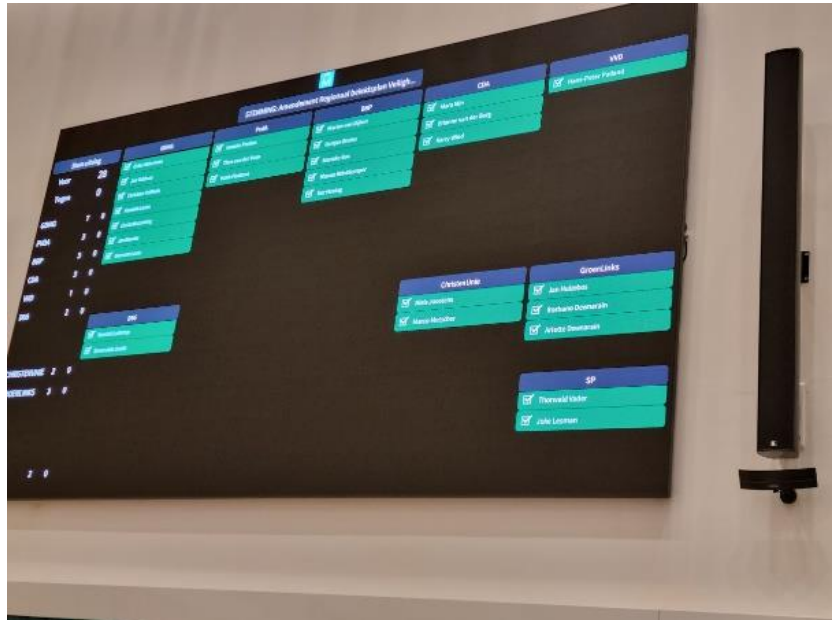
STEMMING: Amendement Regionaal Beleidsplan Veiligh...

Stemuitslag
Voor 28
Tegen 0

GDNG 7 0
PvdA 3 0
BBP 5 0
CDA 3 0
VVD 1 0
D66 2 0

CHRISTENUNIE 2 0
GROENLINKS 3 0

2 0

GDNG
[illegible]
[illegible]
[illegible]
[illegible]
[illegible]
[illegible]
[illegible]

PvdA
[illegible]
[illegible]
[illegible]

BBP
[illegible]
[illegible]
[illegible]
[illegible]
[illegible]

CDA
Marja Mirs
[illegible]
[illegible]

VVD
Hans-Peter Pollard

D66
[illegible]
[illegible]

ChristenUnie
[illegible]
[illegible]

GroenLinks
Jan Huizebos
Barbara Doewaram
Arietta Doewaram

SP
Thorwald Visker
Jolie Leyman